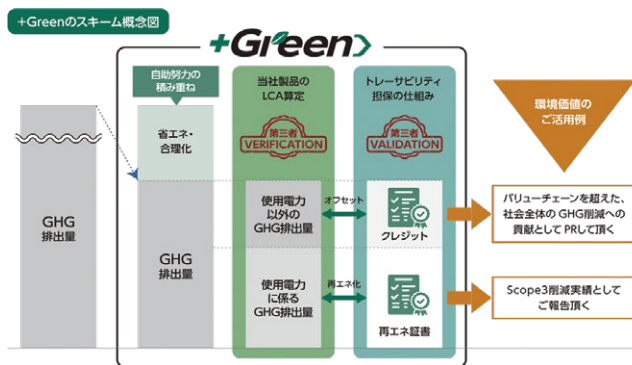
+Greenのスキーム概念図

+Green

自助努力の積み重ね

当社製品のLCA算定

トレーサビリティ担保の仕組み

環境価値のご活用例

省エネ・合理化

第三者 VERIFICATION

第三者 VALIDATION

GHG 排出量

GHG 排出量

使用電力以外のGHG排出量

オフセット

クレジット

バリューチェーンを超えた、社会全体のGHG削減への貢献としてPRして頂く

使用電力に係るGHG排出量

再エネ化

再エネ証書

Scope3削減実績としてご報告頂く